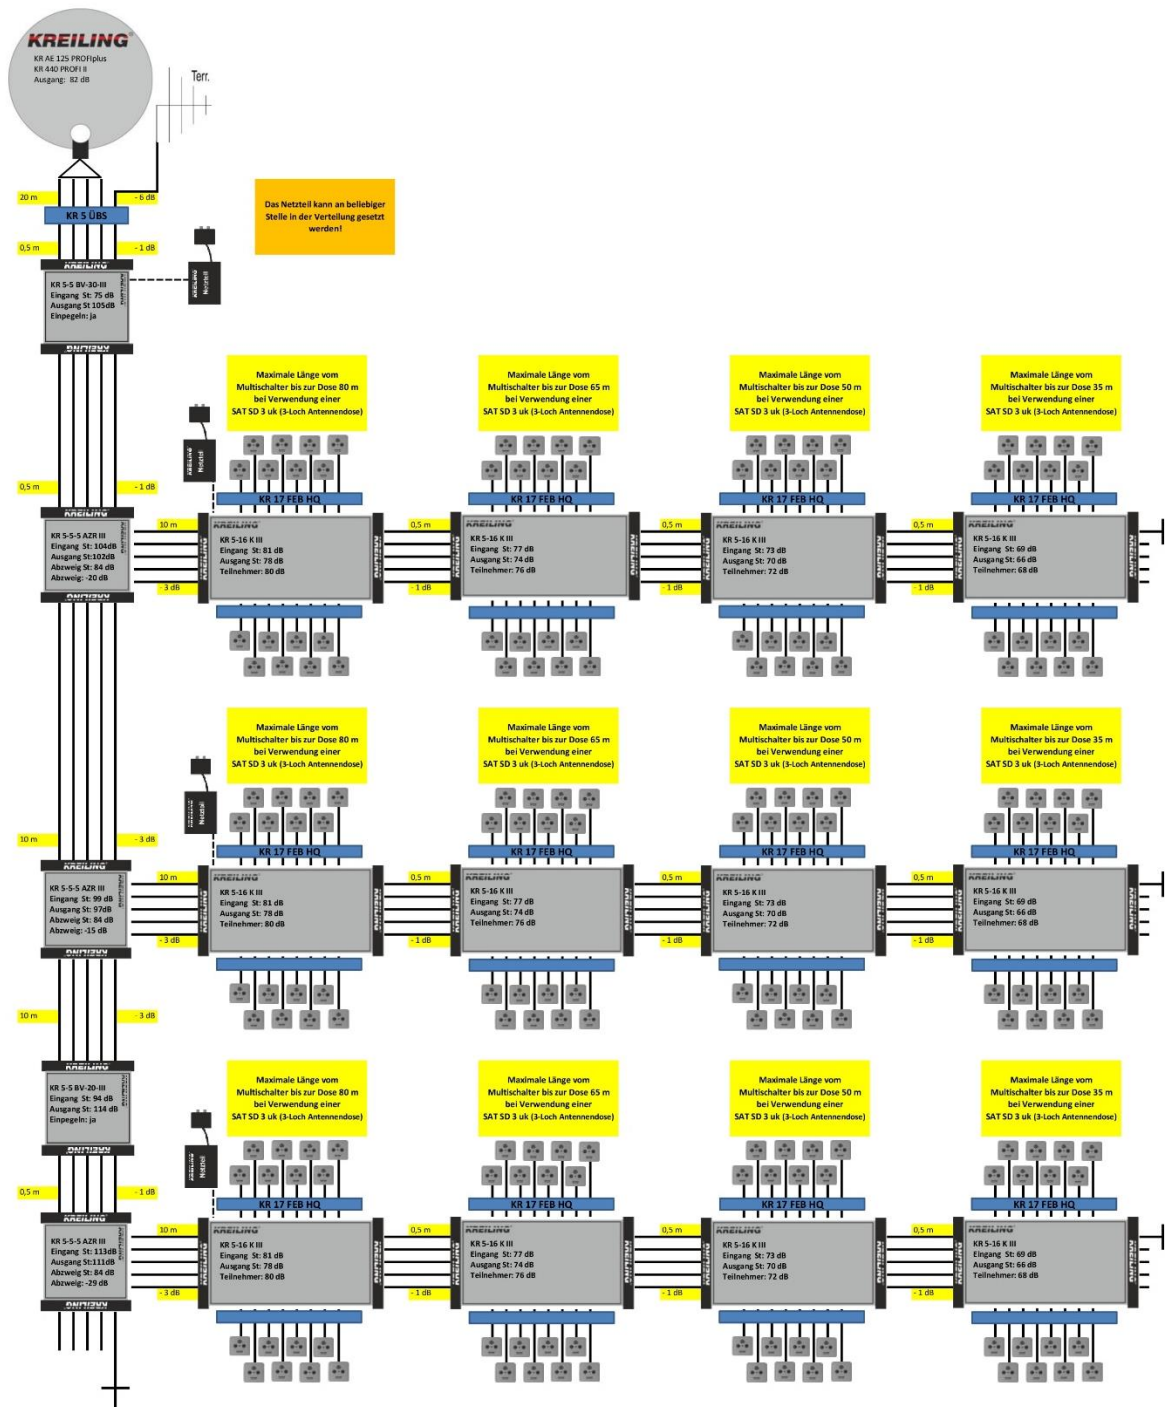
KREILING
KR AE 125 PROFIplus
KR 440 PROFI II
Ausgang: 82 dB

Terr.

20 m
- 6 dB
KR 5 ÜBS
0,5 m
- 1 dB

Das Netzteil kann an beliebiger Stelle in der Verteilung gesetzt werden!

KREILING
KR 5-5 BV-30-III
Eingang St: 75 dB
Ausgang St 105dB
Einpegeln: ja
KREILING Netzteil

Maximale Länge vom Multischalter bis zur Dose 80 m bei Verwendung einer SAT SD 3 uk (3-Loch Antennendose)

Maximale Länge vom Multischalter bis zur Dose 65 m bei Verwendung einer SAT SD 3 uk (3-Loch Antennendose)

Maximale Länge vom Multischalter bis zur Dose 50 m bei Verwendung einer SAT SD 3 uk (3-Loch Antennendose)

Maximale Länge vom Multischalter bis zur Dose 35 m bei Verwendung einer SAT SD 3 uk (3-Loch Antennendose)

0,5 m
- 1 dB
KR 17 FEB HQ
KR 17 FEB HQ
KR 17 FEB HQ
KR 17 FEB HQ

KREILING
KR 5-5 AZR III
Eingang St: 104dB
Ausgang St:102dB
Abzweig St: 84 dB
Abzweig: -20 dB

10 m
- 3 dB
KREILING
KR 5-16 K III
Eingang St: 81 dB
Ausgang St: 78 dB
Teilnehmer: 80 dB

0,5 m
- 1 dB
KREILING
KR 5-16 K III
Eingang St: 77 dB
Ausgang St: 74 dB
Teilnehmer: 76 dB

0,5 m
- 1 dB
KREILING
KR 5-16 K III
Eingang St: 73 dB
Ausgang St: 70 dB
Teilnehmer: 72 dB

0,5 m
- 1 dB
KREILING
KR 5-16 K III
Eingang St: 69 dB
Ausgang St: 66 dB
Teilnehmer: 68 dB

Maximale Länge vom Multischalter bis zur Dose 80 m bei Verwendung einer SAT SD 3 uk (3-Loch Antennendose)

Maximale Länge vom Multischalter bis zur Dose 65 m bei Verwendung einer SAT SD 3 uk (3-Loch Antennendose)

Maximale Länge vom Multischalter bis zur Dose 50 m bei Verwendung einer SAT SD 3 uk (3-Loch Antennendose)

Maximale Länge vom Multischalter bis zur Dose 35 m bei Verwendung einer SAT SD 3 uk (3-Loch Antennendose)

10 m
- 3 dB
KR 17 FEB HQ
KR 17 FEB HQ
KR 17 FEB HQ
KR 17 FEB HQ

KREILING
KR 5-5 AZR III
Eingang St: 99 dB
Ausgang St: 97dB
Abzweig St: 84 dB
Abzweig: -15 dB

10 m
- 3 dB
KREILING
KR 5-16 K III
Eingang St: 81 dB
Ausgang St: 78 dB
Teilnehmer: 80 dB

0,5 m
- 1 dB
KREILING
KR 5-16 K III
Eingang St: 77 dB
Ausgang St: 74 dB
Teilnehmer: 76 dB

0,5 m
- 1 dB
KREILING
KR 5-16 K III
Eingang St: 73 dB
Ausgang St: 70 dB
Teilnehmer: 72 dB

0,5 m
- 1 dB
KREILING
KR 5-16 K III
Eingang St: 69 dB
Ausgang St: 66 dB
Teilnehmer: 68 dB

10 m
- 3 dB
KREILING
KR 5-5 BV-20-III
Eingang St: 94 dB
Ausgang St: 114 dB
Einpegeln: ja

Maximale Länge vom Multischalter bis zur Dose 80 m bei Verwendung einer SAT SD 3 uk (3-Loch Antennendose)

Maximale Länge vom Multischalter bis zur Dose 65 m bei Verwendung einer SAT SD 3 uk (3-Loch Antennendose)

Maximale Länge vom Multischalter bis zur Dose 50 m bei Verwendung einer SAT SD 3 uk (3-Loch Antennendose)

Maximale Länge vom Multischalter bis zur Dose 35 m bei Verwendung einer SAT SD 3 uk (3-Loch Antennendose)

0,5 m
- 1 dB
KR 17 FEB HQ
KR 17 FEB HQ
KR 17 FEB HQ
KR 17 FEB HQ

KREILING
KR 5-5 AZR III
Eingang St: 113dB
Ausgang St:111dB
Abzweig St: 84 dB
Abzweig: -29 dB

10 m
- 3 dB
KREILING
KR 5-16 K III
Eingang St: 81 dB
Ausgang St: 78 dB
Teilnehmer: 80 dB

0,5 m
- 1 dB
KREILING
KR 5-16 K III
Eingang St: 77 dB
Ausgang St: 74 dB
Teilnehmer: 76 dB

0,5 m
- 1 dB
KREILING
KR 5-16 K III
Eingang St: 73 dB
Ausgang St: 70 dB
Teilnehmer: 72 dB

0,5 m
- 1 dB
KREILING
KR 5-16 K III
Eingang St: 69 dB
Ausgang St: 66 dB
Teilnehmer: 68 dB